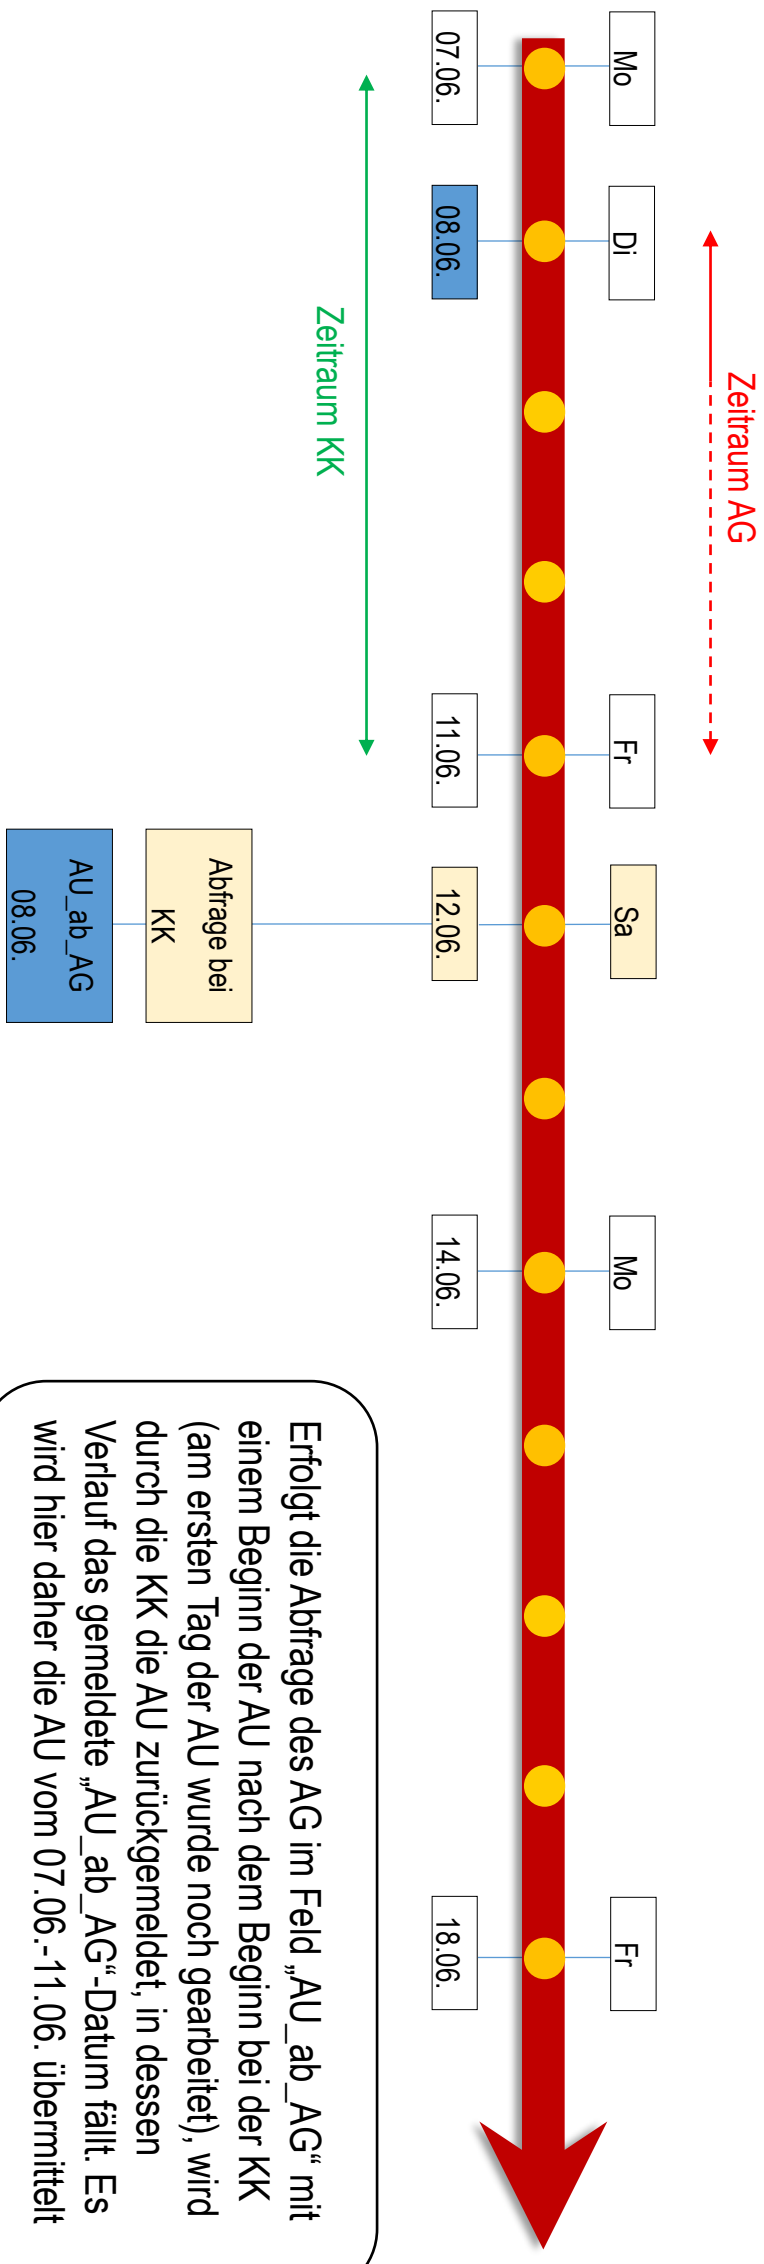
Zeitraum AG

Mo
Di
Fr
Sa
Mo
Fr

07.06.
08.06.
11.06.
12.06.
14.06.
18.06.

Zeitraum KK

Abfrage bei KK

AU_ab_AG 08.06.

Erfolgt die Abfrage des AG im Feld „AU_ab_AG“ mit einem Beginn der AU nach dem Beginn bei der KK (am ersten Tag der AU wurde noch gearbeitet), wird durch die KK die AU zurückgemeldet, in dessen Verlauf das gemeldete „AU_ab_AG“-Datum fällt. Es wird hier daher die AU vom 07.06.-11.06. übermittelt